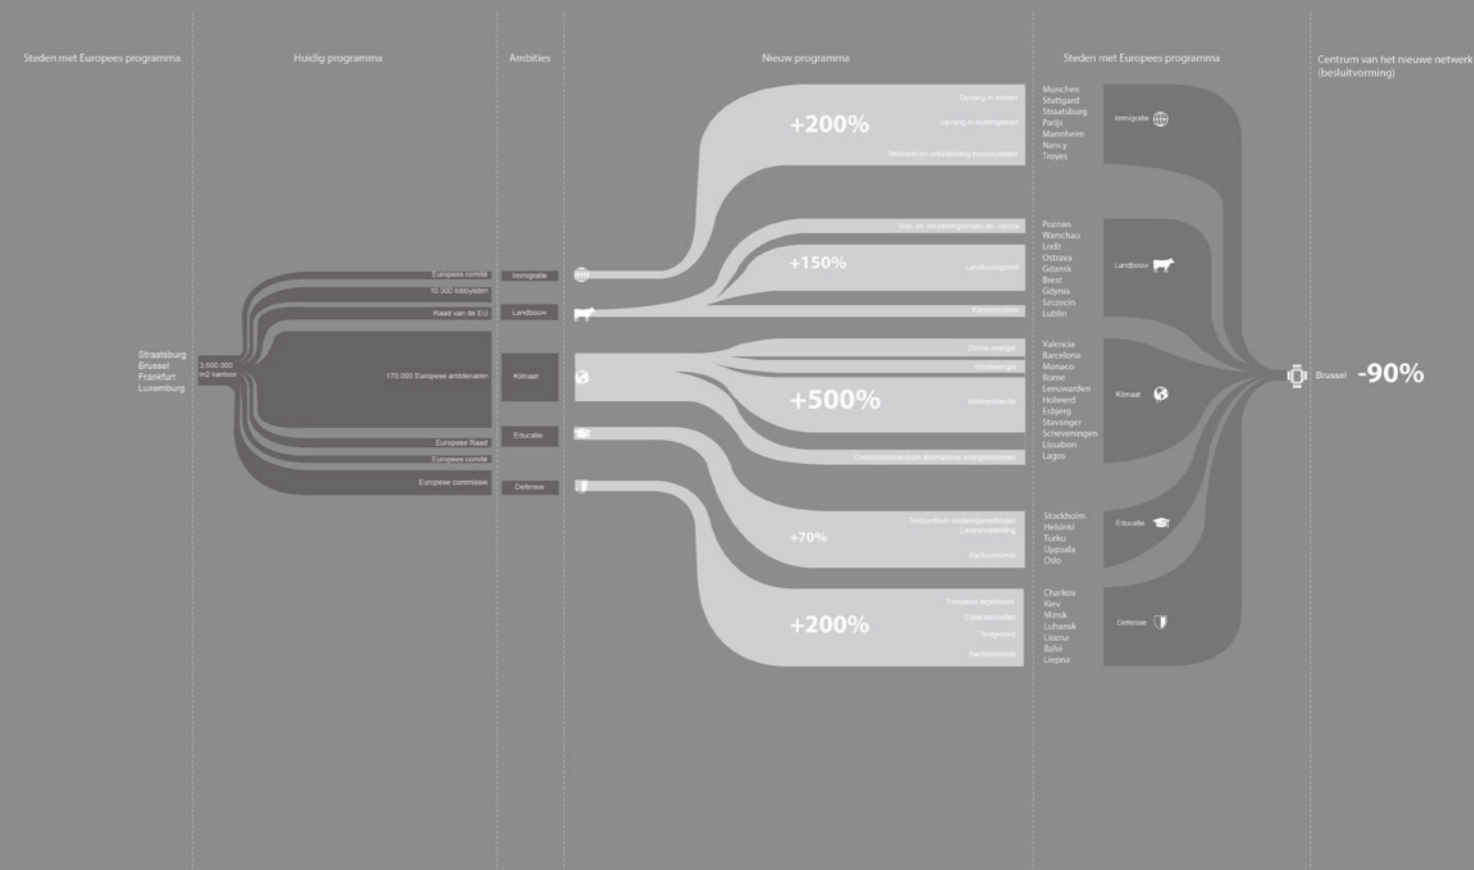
Steden met Europees programma

Huidig programma

Ambities

Nieuw programma

Steden met Europees programma

Centrum van het nieuwe netwerk (besluitvorming)

Straatsburg
Brussel
Frankfurt
Luxemburg

3.500.000 m2 kantoor

Europees comité
10.300 lobbyisten
Raad van de EU
170.000 Europese ambtenaren
Europese Raad
Europees comité
Europese commissie

Immigratie
Landbouw
Klimaat
Educatie
Defensie

+200%
Opvang in steden
Opvang in buitengebied
Testcentrum ontwikkeling bouwsysteem

Teel- en ontwikkelingsgronden en -centra
+150%
Landbouwgrond
Kantoorruimte

Zonne energie
Windenergie
+500%
Waterprotectie
Onderzoekscentrum alternatieve energiebronnen

Testcentrum onderwijsmethodes
Leraaropleiding
+70%
Kantoorruimte

Europees legerbasis
Cyberaanvallen
Testgebied
+200%
Kantoorruimte

Munchen
Stuttgart
Straatsburg
Parijs
Mannheim
Nancy
Troyes

Immigratie

Poznan
Warschau
Lodz
Ostrava
Gdansk
Brest
Gdynia
Szczecin
Lublin

Landbouw

Valencia
Barcelona
Monaco
Rome
Leeuwarden
Holwerd
Esbjerg
Stavanger
Scheveningen
Lissabon
Lagos

Klimaat

Stockholm
Helsinki
Turku
Uppsala
Oslo

Educatie

Charkov
Kiev
Minsk
Luhansk
Liozna
Balvi
Liepna

Defensie

Brussel -90%